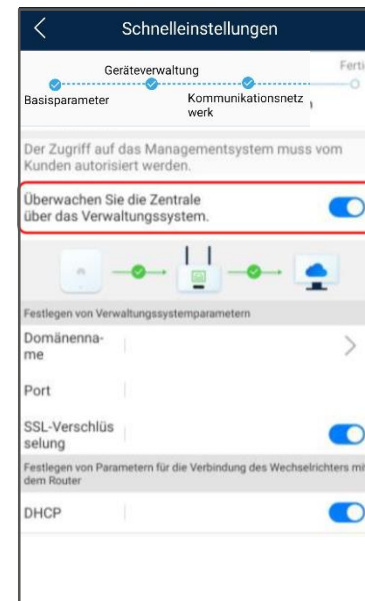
Schnelleinstellungen

Geräteverwaltung

Ferti

Basisparameter

Kommunikationsnetzwerk

Der Zugriff auf das Managementsystem muss vom Kunden autorisiert werden.

Überwachen Sie die Zentrale über das Verwaltungssystem.

Festlegen von Verwaltungssystemparametern

Domänenname

Port

SSL-Verschlüsselung

Festlegen von Parametern für die Verbindung des Wechselrichters mit dem Router

DHCP